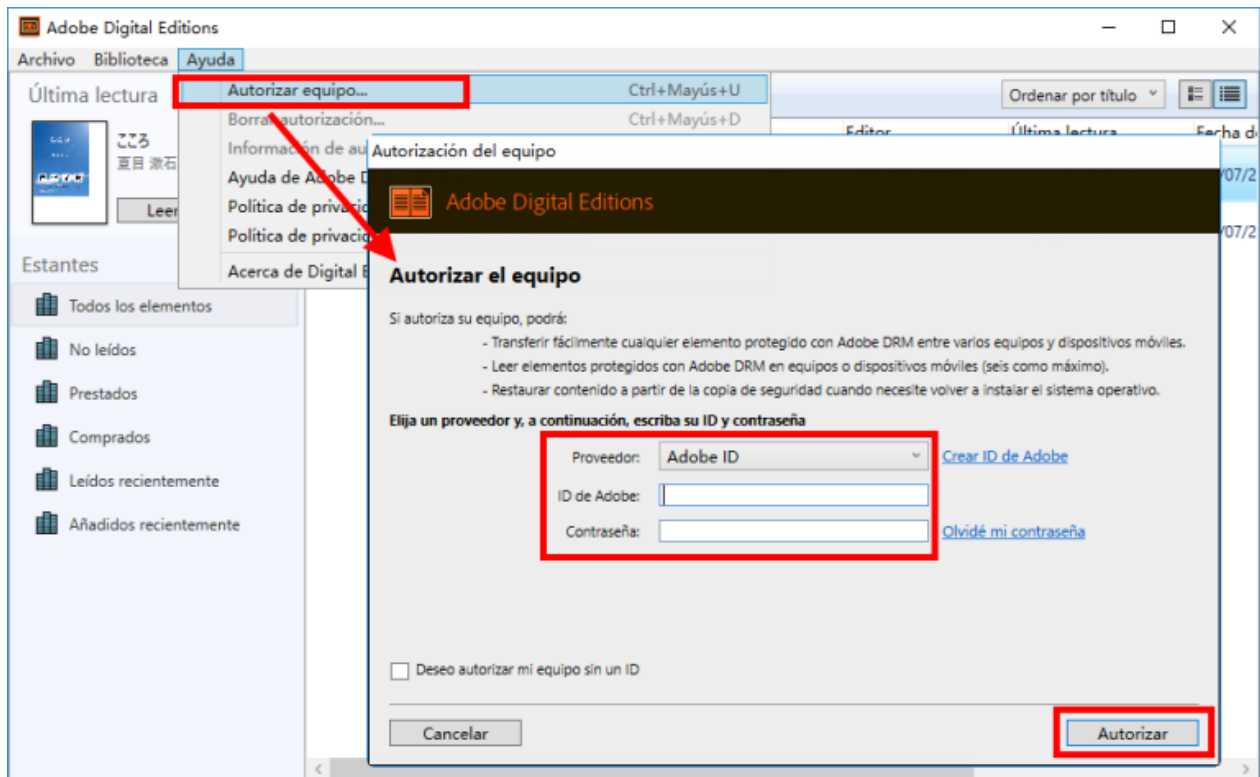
Adobe Digital Editions

Archivo Biblioteca Ayuda

Última lectura

こころ
夏目 漱石

Leer

Autorizar equipo... Ctrl+Mayús+U
Borrar autorización... Ctrl+Mayús+D
Información de au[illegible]
Ayuda de Adobe D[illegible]
Política de privaci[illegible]
Política de privaci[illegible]
Acerca de Digital E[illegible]

Ordenar por título

Editor Última lectura Fecha d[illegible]

07/2
07/2

Estantes

Todos los elementos
No leídos
Prestados
Comprados
Leídos recientemente
Añadidos recientemente

Autorización del equipo

Adobe Digital Editions

Autorizar el equipo

Si autoriza su equipo, podrá:
- Transferir fácilmente cualquier elemento protegido con Adobe DRM entre varios equipos y dispositivos móviles.
- Leer elementos protegidos con Adobe DRM en equipos o dispositivos móviles (seis como máximo).
- Restaurar contenido a partir de la copia de seguridad cuando necesite volver a instalar el sistema operativo.

Elija un proveedor y, a continuación, escriba su ID y contraseña

Proveedor: Adobe ID Crear ID de Adobe
ID de Adobe:
Contraseña: Olvidé mi contraseña

Deseo autorizar mi equipo sin un ID

Cancelar Autorizar